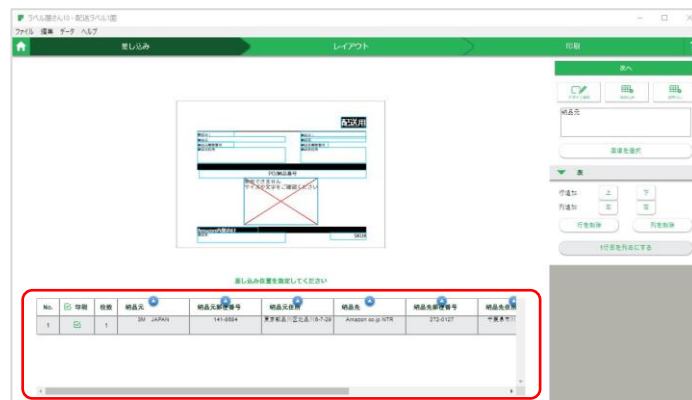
ラベル屋さん10 - 配送ラベル05

ファイル 編集 データ ヘルプ

差し込み

レイアウト

印刷

次へ

納品元

画像を選択

表

行追加 上 下

列追加 左 右

行を削除 列を削除

1行目を列名にする

配送用

PO納品番号

画像ができません サイズを文字をご確認ください

SKU

差し込み位置を指定してください

| No. | 印刷 | 枚数 | 納品元 | 納品元郵便番号 | 納品元住所 | 納品先 | 納品先郵便番号 | 納品先住所 |
|---|---|---|---|---|---|---|---|---|
| 1 | | 1 | 3M JAPAN | 141-8684 | 東京都品川区北品川6-7-29 | Amazon.co.jp NTR | 272-0127 | 千葉県市川 |